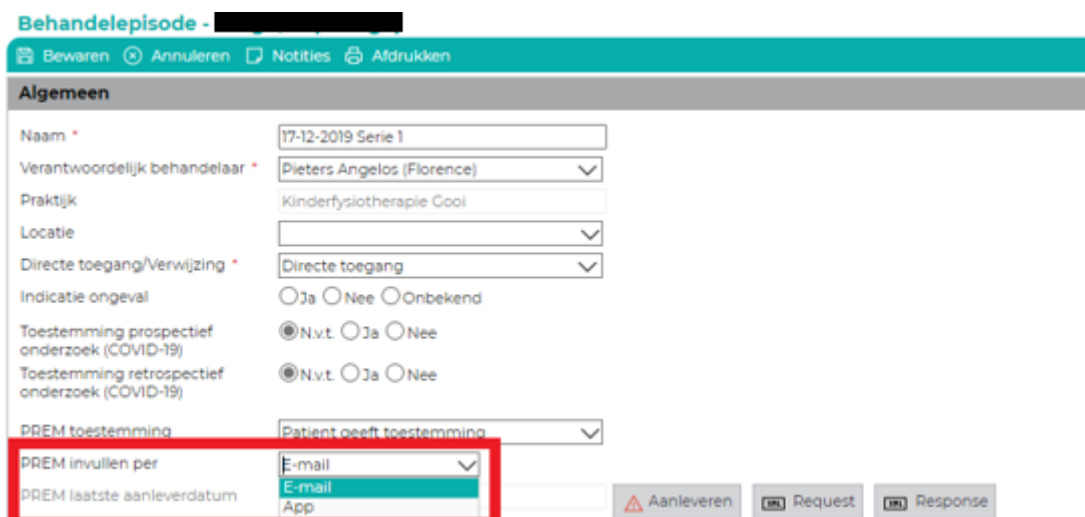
Behandelepisode - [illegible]

Bewaren Annuleren Notities Afdrukken

Algemeen

Naam *
17-12-2019 Serie 1

Verantwoordelijk behandelaar *
Pieters Angelos (Florence)

Praktijk
Kinderfysiotherapie Gooi

Locatie

Directe toegang/Verwijzing *
Directe toegang

Indicatie ongeval
Ja Nee Onbekend

Toestemming prospectief onderzoek (COVID-19)
N.v.t. Ja Nee

Toestemming retrospectief onderzoek (COVID-19)
N.v.t. Ja Nee

PREM toestemming
Patient geeft toestemming

PREM invullen per
E-mail
E-mail
App

PREM laatste aanleverdatum
Aanleveren Request Response